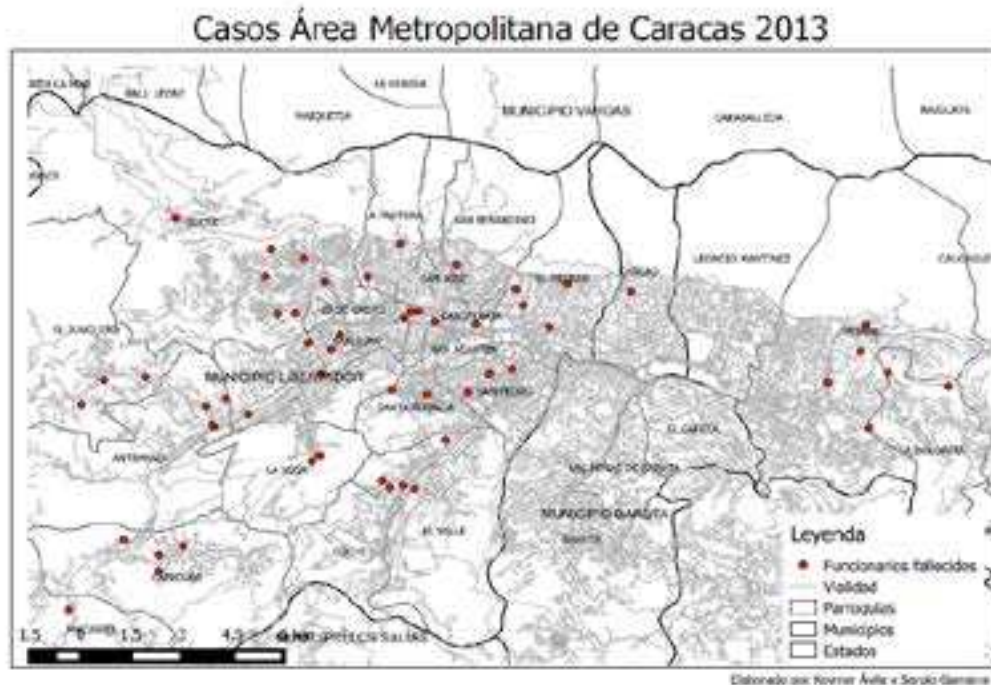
Casos Área Metropolitana de Caracas 2013

MUNICIPIO VARGAS

MACUTO

CARABALLEDA

NAIGUATA

LA PASTORA

SAN BERNARDINO

SUCRE

SAN JOSE

EL RECREO

CHACAO

LEONCIO MARTINEZ

CAUCAGUITA

EL JUNQUITO

ALTAGRACIA

CANDELARIA

SAN AGUSTIN

MUNICIPIO LIBERTADOR

PETARE

SANTA ROSALIA

SAN PEDRO

EL CAFETAL

LA DOLORITA

ANTIMANO

LA VEGA

NUESTRA SEÑORA DEL ROSARIO

MUNICIPIO BARUTA

EL VALLE

BARUTA

COCHE

CARICUAO

MACARAO

Leyenda

Funcionarios fallecidos

Vialidad

Parroquias

Municipios

Estados

1.5 0 1.5 3 4.5 6 km

Elaborado por: Keymer Ávila y Sergio García